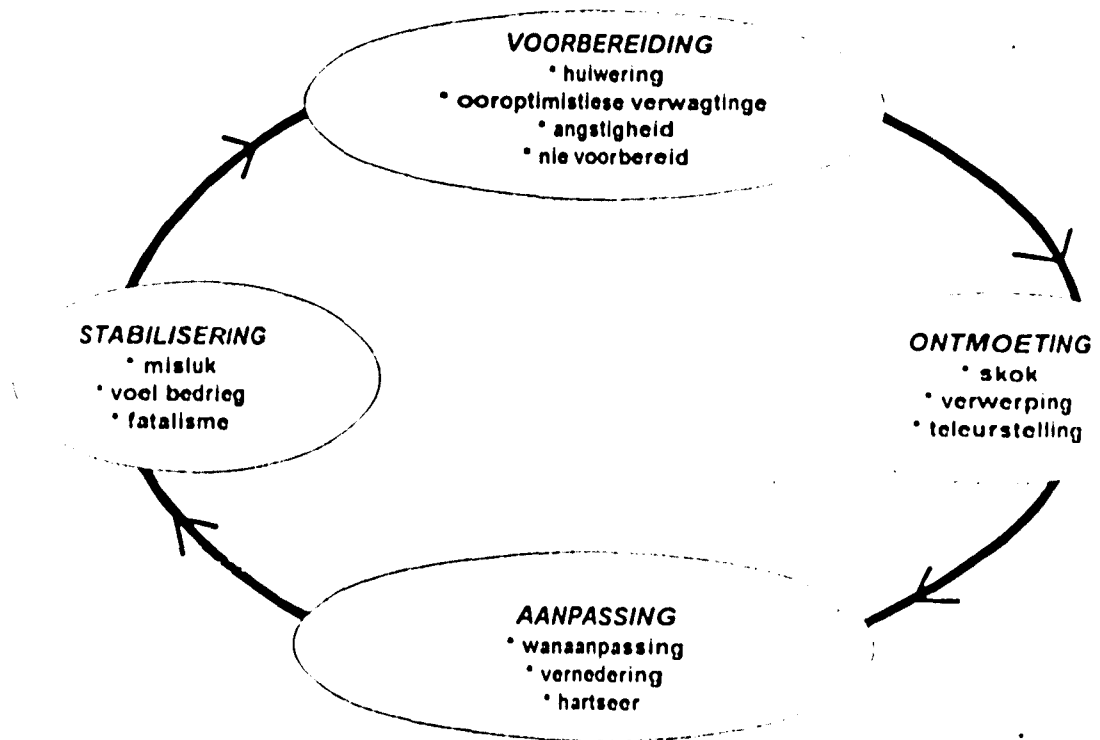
VOORBEREIDING
• huiwering
• ooroptimistiese verwagtinge
• angstigheid
• nie voorbereid

ONTMOETING
• skok
• verwerping
• teleurstelling

AANPASSING
• wanaanpassing
• vernedering
• hartseer

STABILISERING
• misluk
• voel bedrieg
• fatalisme